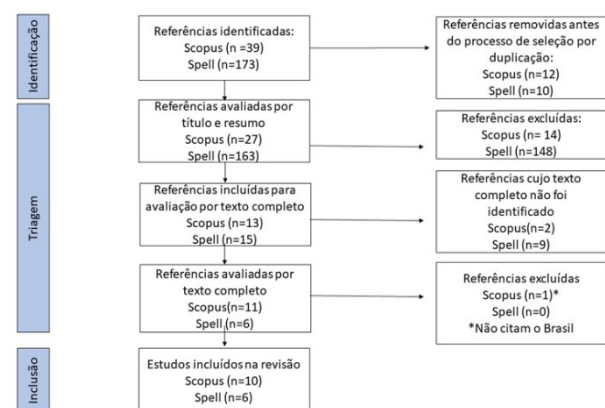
Identificação

Referências identificadas:
Scopus (n =39)
Spell (n=173)

Referências removidas antes do processo de seleção por duplicação:
Scopus (n=12)
Spell (n=10)

Triagem

Referências avaliadas por título e resumo
Scopus (n=27)
Spell (n=163)

Referências excluídas:
Scopus (n= 14)
Spell (n=148)

Referências incluídas para avaliação por texto completo
Scopus (n=13)
Spell (n=15)

Referências cujo texto completo não foi identificado
Scopus(n=2)
Spell (n=9)

Referências avaliadas por texto completo
Scopus(n=11)
Spell (n=6)

Referências excluídas
Scopus (n=1)*
Spell (n=0)
*Não citam o Brasil

Inclusão

Estudos incluídos na revisão
Scopus (n=10)
Spell (n=6)